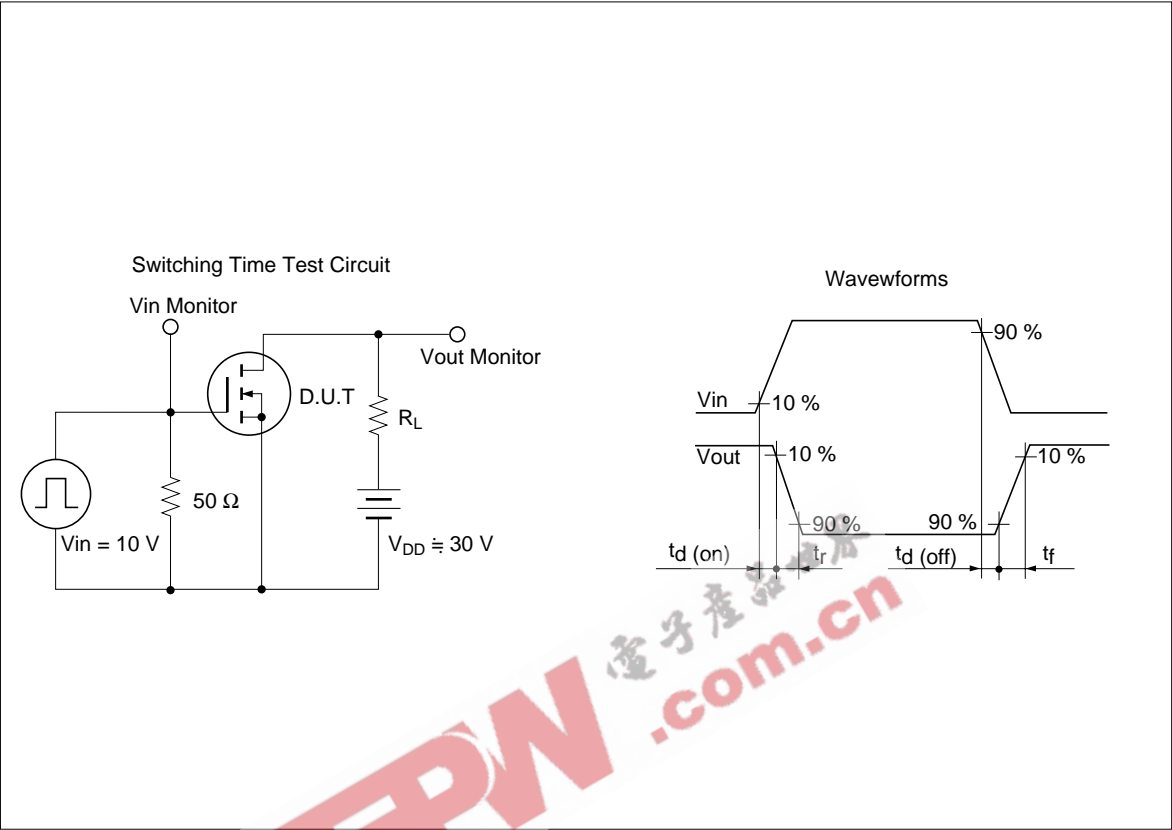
Switching Time Test Circuit

Vin Monitor

Vout Monitor

D.U.T

$R_L$

50 Ω

Vin = 10 V

$V_{DD}$ ≒ 30 V

Wavewforms

90 %

Vin

10 %

Vout

10 %

90 %

90 %

10 %

$t_d$ (on)

$t_r$

$t_d$ (off)

$t_f$

电子产品世界

EEPW .com.cn